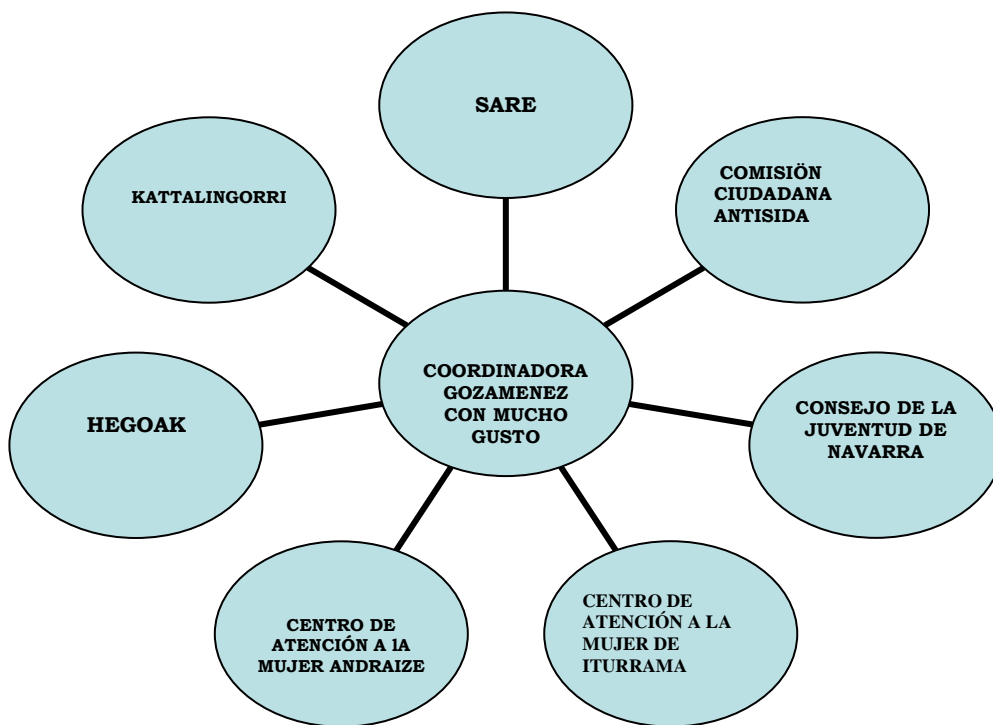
SARE

KATTALINGORRI

COMISIÖN CIUDADANA ANTISIDA

COORDINADORA GOZAMENEZ CON MUCHO GUSTO

HEGOAK

CONSEJO DE LA JUVENTUD DE NAVARRA

CENTRO DE ATENCIÓN A 1A MUJER ANDRAIZE

CENTRO DE ATENCIÓN A LA MUJER DE ITURRAMA